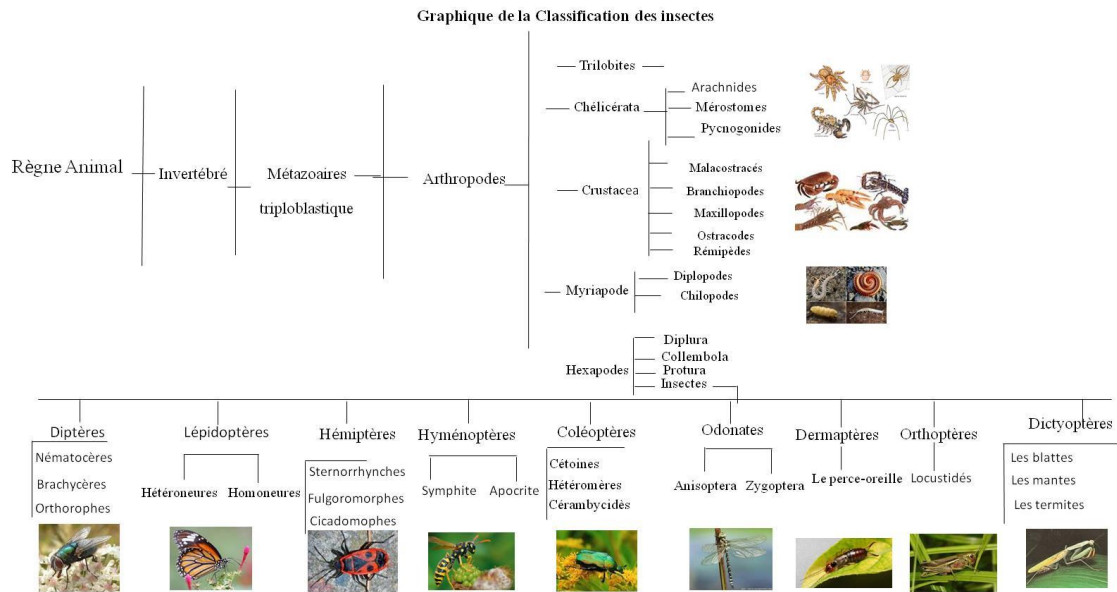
Graphique de la Classification des insectes

Règne Animal

Invertébré

Métazoaires triploblastique

Arthropodes

Trilobites

Chélicérata

Arachnides

Mérostomes

Pycnogonides

Crustacea

Malacostracés

Branchiopodes

Maxillopodes

Ostracodes

Rémipèdes

Myriapode

Diplopodes

Chilopodes

Hexapodes

Diplura

Collembola

Protura

Insectes

Diptères

Nématocères

Brachycères

Orthorophes

Lépidoptères

Hétéroneures

Homoneures

Hémiptères

Sternorrhynches

Fulgoromorphes

Cicadomophes

Hyménoptères

Symphite

Apocrite

Coléoptères

Cétoines

Hétéromères

Cérambycidés

Odonates

Anisoptera

Zygoptera

Dermaptères

Le perce-oreille

Orthoptères

Locustidés

Dictyoptères

Les blattes

Les mantes

Les termites